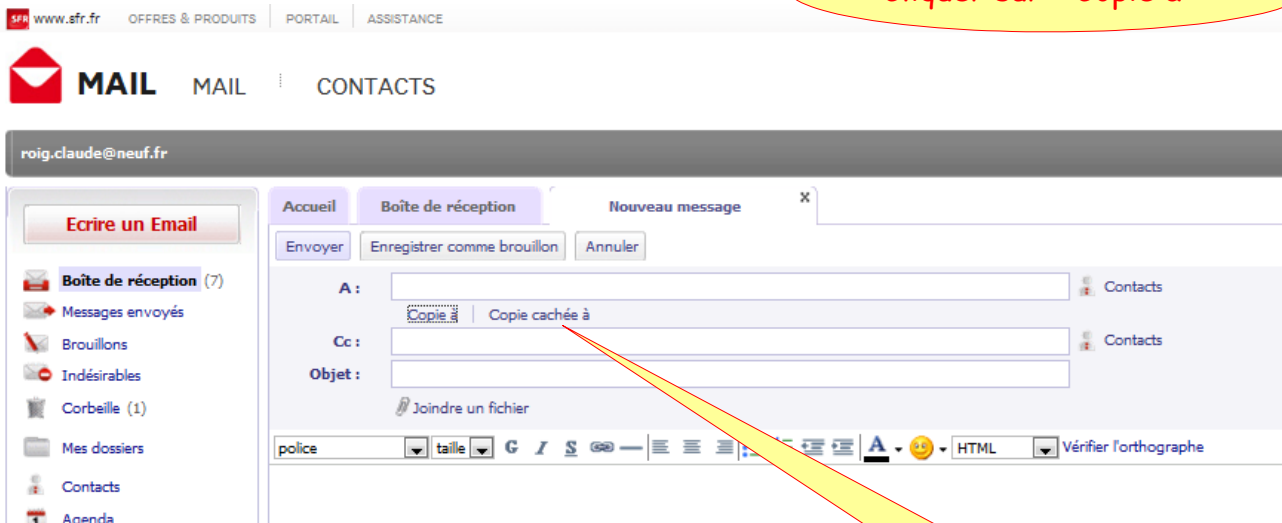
cliquer sur "copie à"

www.sfr.fr OFFRES & PRODUITS PORTAIL ASSISTANCE

MAIL MAIL CONTACTS

roig.claude@neuf.fr

Ecrire un Email

Boîte de réception (7)
Messages envoyés
Brouillons
Indésirables
Corbeille (1)
Mes dossiers
Contacts
Agenda

Accueil | Boîte de réception | Nouveau message ×

Envoyer | Enregistrer comme brouillon | Annuler

A : Contacts
Copie à | Copie cachée à
Cc : Contacts
Objet :
Joindre un fichier

police taille G I S HTML Vérifier l'orthographe